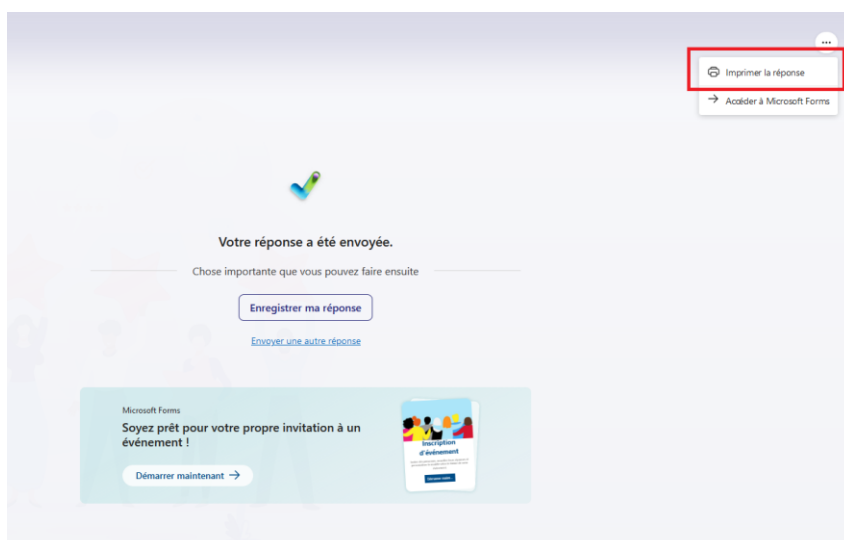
...

Imprimer la réponse

Accéder à Microsoft Forms

Votre réponse a été envoyée.

Chose importante que vous pouvez faire ensuite

Enregistrer ma réponse

Envoyer une autre réponse

Microsoft Forms

Soyez prêt pour votre propre invitation à un événement !

Démarrer maintenant →

Inscription d'événement

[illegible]